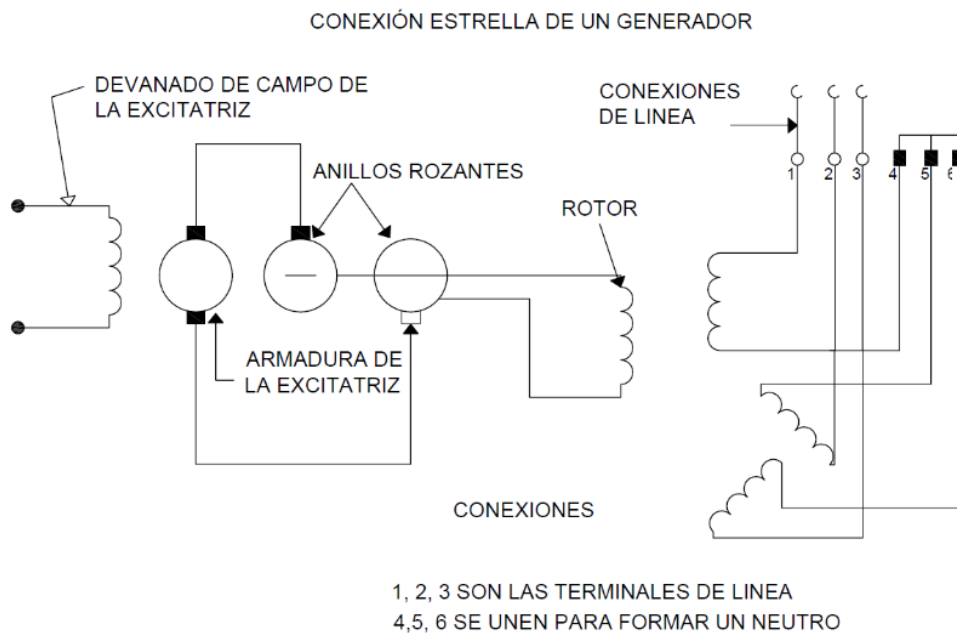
CONEXIÓN ESTRELLA DE UN GENERADOR

DEVANADO DE CAMPO DE LA EXCITATRIZ

CONEXIONES DE LINEA

ANILLOS ROZANTES

ROTOR

1 2 3 4 5 6

ARMADURA DE LA EXCITATRIZ

CONEXIONES

1, 2, 3 SON LAS TERMINALES DE LINEA
4,5, 6 SE UNEN PARA FORMAR UN NEUTRO